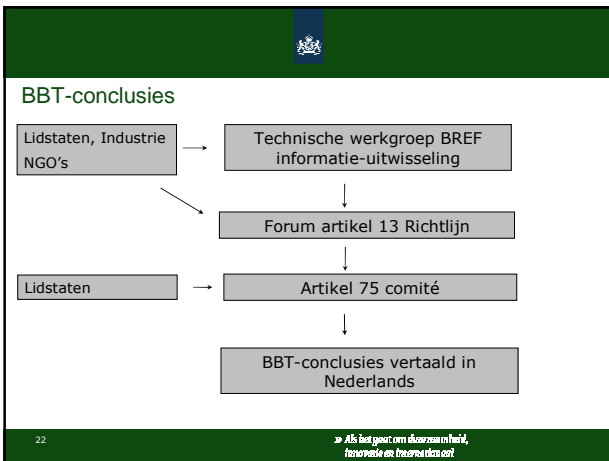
BBT-conclusies

Lidstaten, Industrie NGO's

Technische werkgroep BREF informatie-uitwisseling

Forum artikel 13 Richtlijn

Lidstaten

Artikel 75 comité

BBT-conclusies vertaald in Nederlands

22

» Als het gaat om duurzaamheid, innovatie en transnationaal